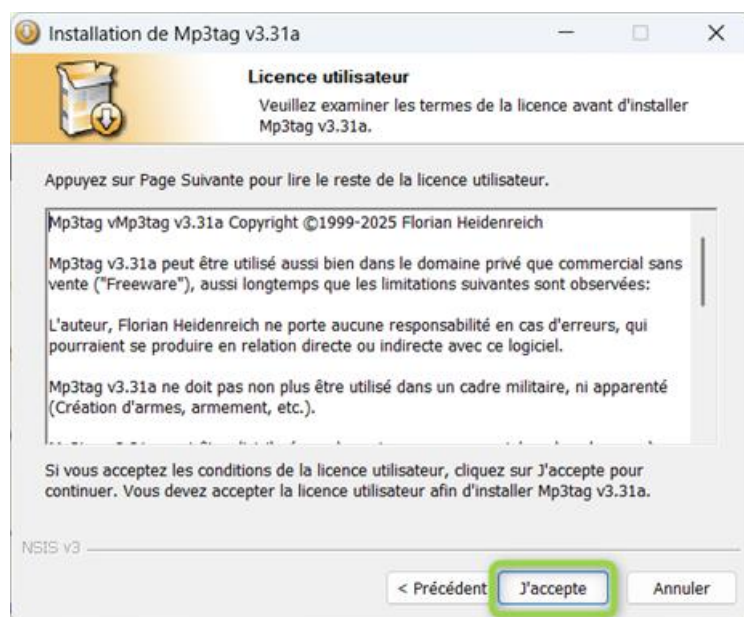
Installation de Mp3tag v3.31a

Licence utilisateur

Veuillez examiner les termes de la licence avant d'installer Mp3tag v3.31a.

Appuyez sur Page Suivante pour lire le reste de la licence utilisateur.

Mp3tag vMp3tag v3.31a Copyright ©1999-2025 Florian Heidenreich

Mp3tag v3.31a peut être utilisé aussi bien dans le domaine privé que commercial sans vente ("Freeware"), aussi longtemps que les limitations suivantes sont observées:

L'auteur, Florian Heidenreich ne porte aucune responsabilité en cas d'erreurs, qui pourraient se produire en relation directe ou indirecte avec ce logiciel.

Mp3tag v3.31a ne doit pas non plus être utilisé dans un cadre militaire, ni apparenté (Création d'armes, armement, etc.).

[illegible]

Si vous acceptez les conditions de la licence utilisateur, cliquez sur J'accepte pour continuer. Vous devez accepter la licence utilisateur afin d'installer Mp3tag v3.31a.

NSIS v3

< Précédent | J'accepte | Annuler